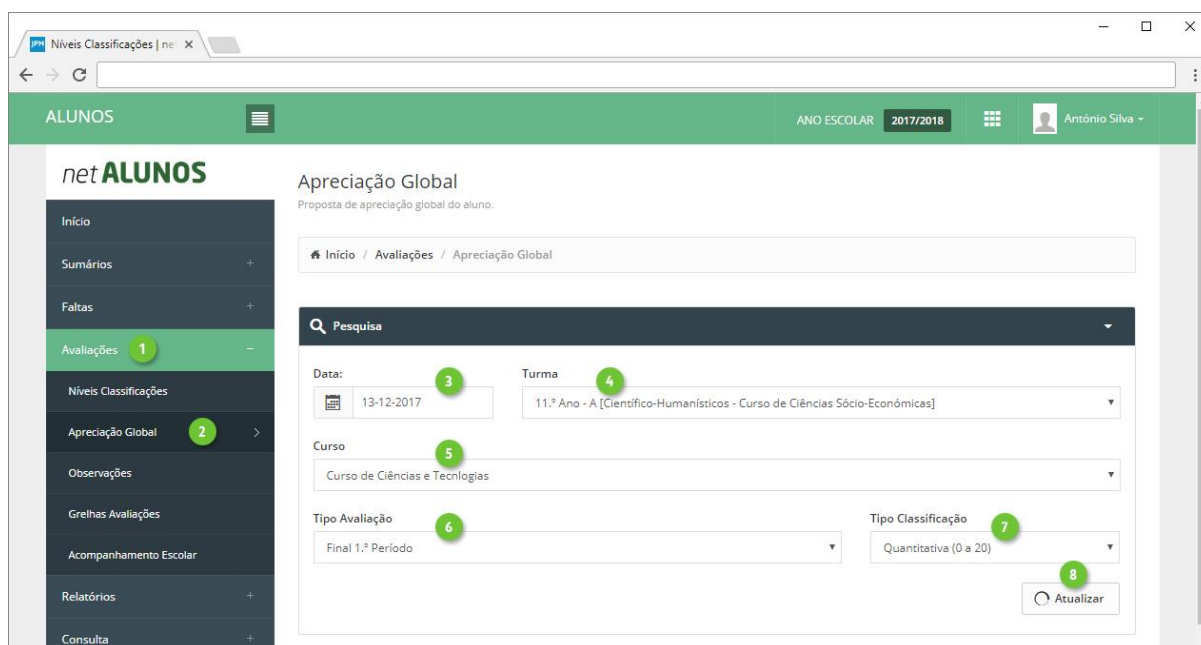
Níveis Classificações | ne ×

ALUNOS

ANO ESCOLAR 2017/2018

António Silva

net ALUNOS

Início

Sumários +

Faltas +

Avaliações 1 −

Níveis Classificações

Apreciação Global 2 >

Observações

Grelhas Avaliações

Acompanhamento Escolar

Relatórios +

Consulta +

Apreciação Global

Proposta de apreciação global do aluno.

Início / Avaliações / Apreciação Global

Pesquisa

Data: 3

13-12-2017

Turma 4

11.º Ano - A [Científico-Humanísticos - Curso de Ciências Sócio-Económicas]

Curso 5

Curso de Ciências e Tecnlogias

Tipo Avaliação 6

Final 1.º Período

Tipo Classificação 7

Quantitativa (0 a 20)

8

Atualizar